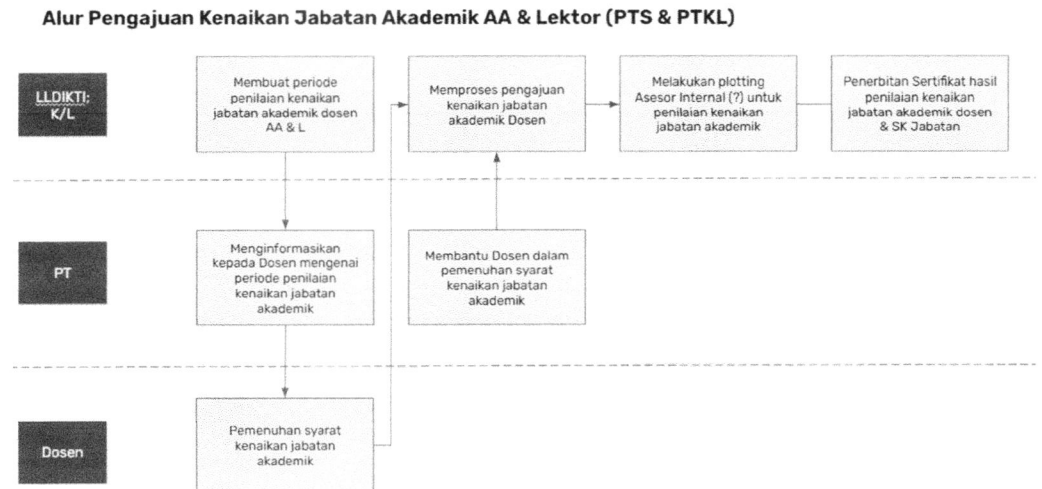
Alur Pengajuan Kenaikan Jabatan Akademik AA & Lektor (PTS & PTKL)

LLDIKTI; K/L

Membuat periode penilaian kenaikan jabatan akademik dosen AA & L

Memproses pengajuan kenaikan jabatan akademik Dosen

Melakukan plotting Asesor Internal (?) untuk penilaian kenaikan jabatan akademik

Penerbitan Sertifikat hasil penilaian kenaikan jabatan akademik dosen & SK Jabatan

PT

Menginformasikan kepada Dosen mengenai periode penilaian kenaikan jabatan akademik

Membantu Dosen dalam pemenuhan syarat kenaikan jabatan akademik

Dosen

Pemenuhan syarat kenaikan jabatan akademik